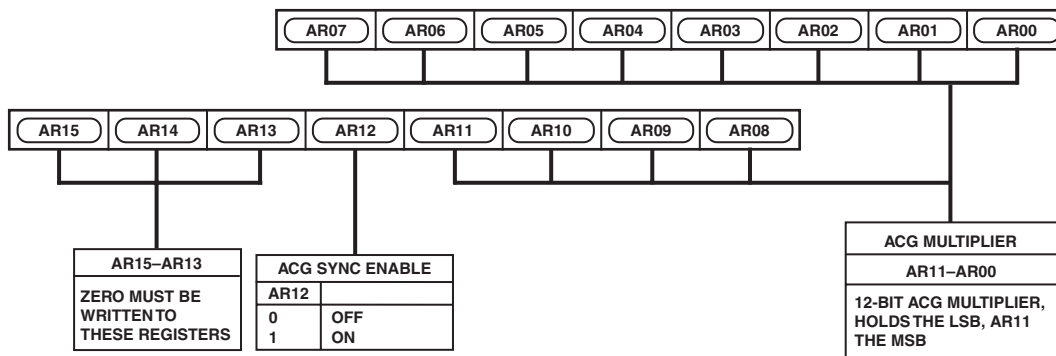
AR07 AR06 AR05 AR04 AR03 AR02 AR01 AR00

AR15 AR14 AR13 AR12 AR11 AR10 AR09 AR08

| AR15–AR13 |
|---|
| ZERO MUST BE WRITTEN TO THESE REGISTERS |

| ACG SYNC ENABLE | |
|---|---|
| AR12 | |
| 0 | OFF |
| 1 | ON |

| ACG MULTIPLIER |
|---|
| AR11–AR00 |
| 12-BIT ACG MULTIPLIER, HOLDS THE LSB, AR11 THE MSB |